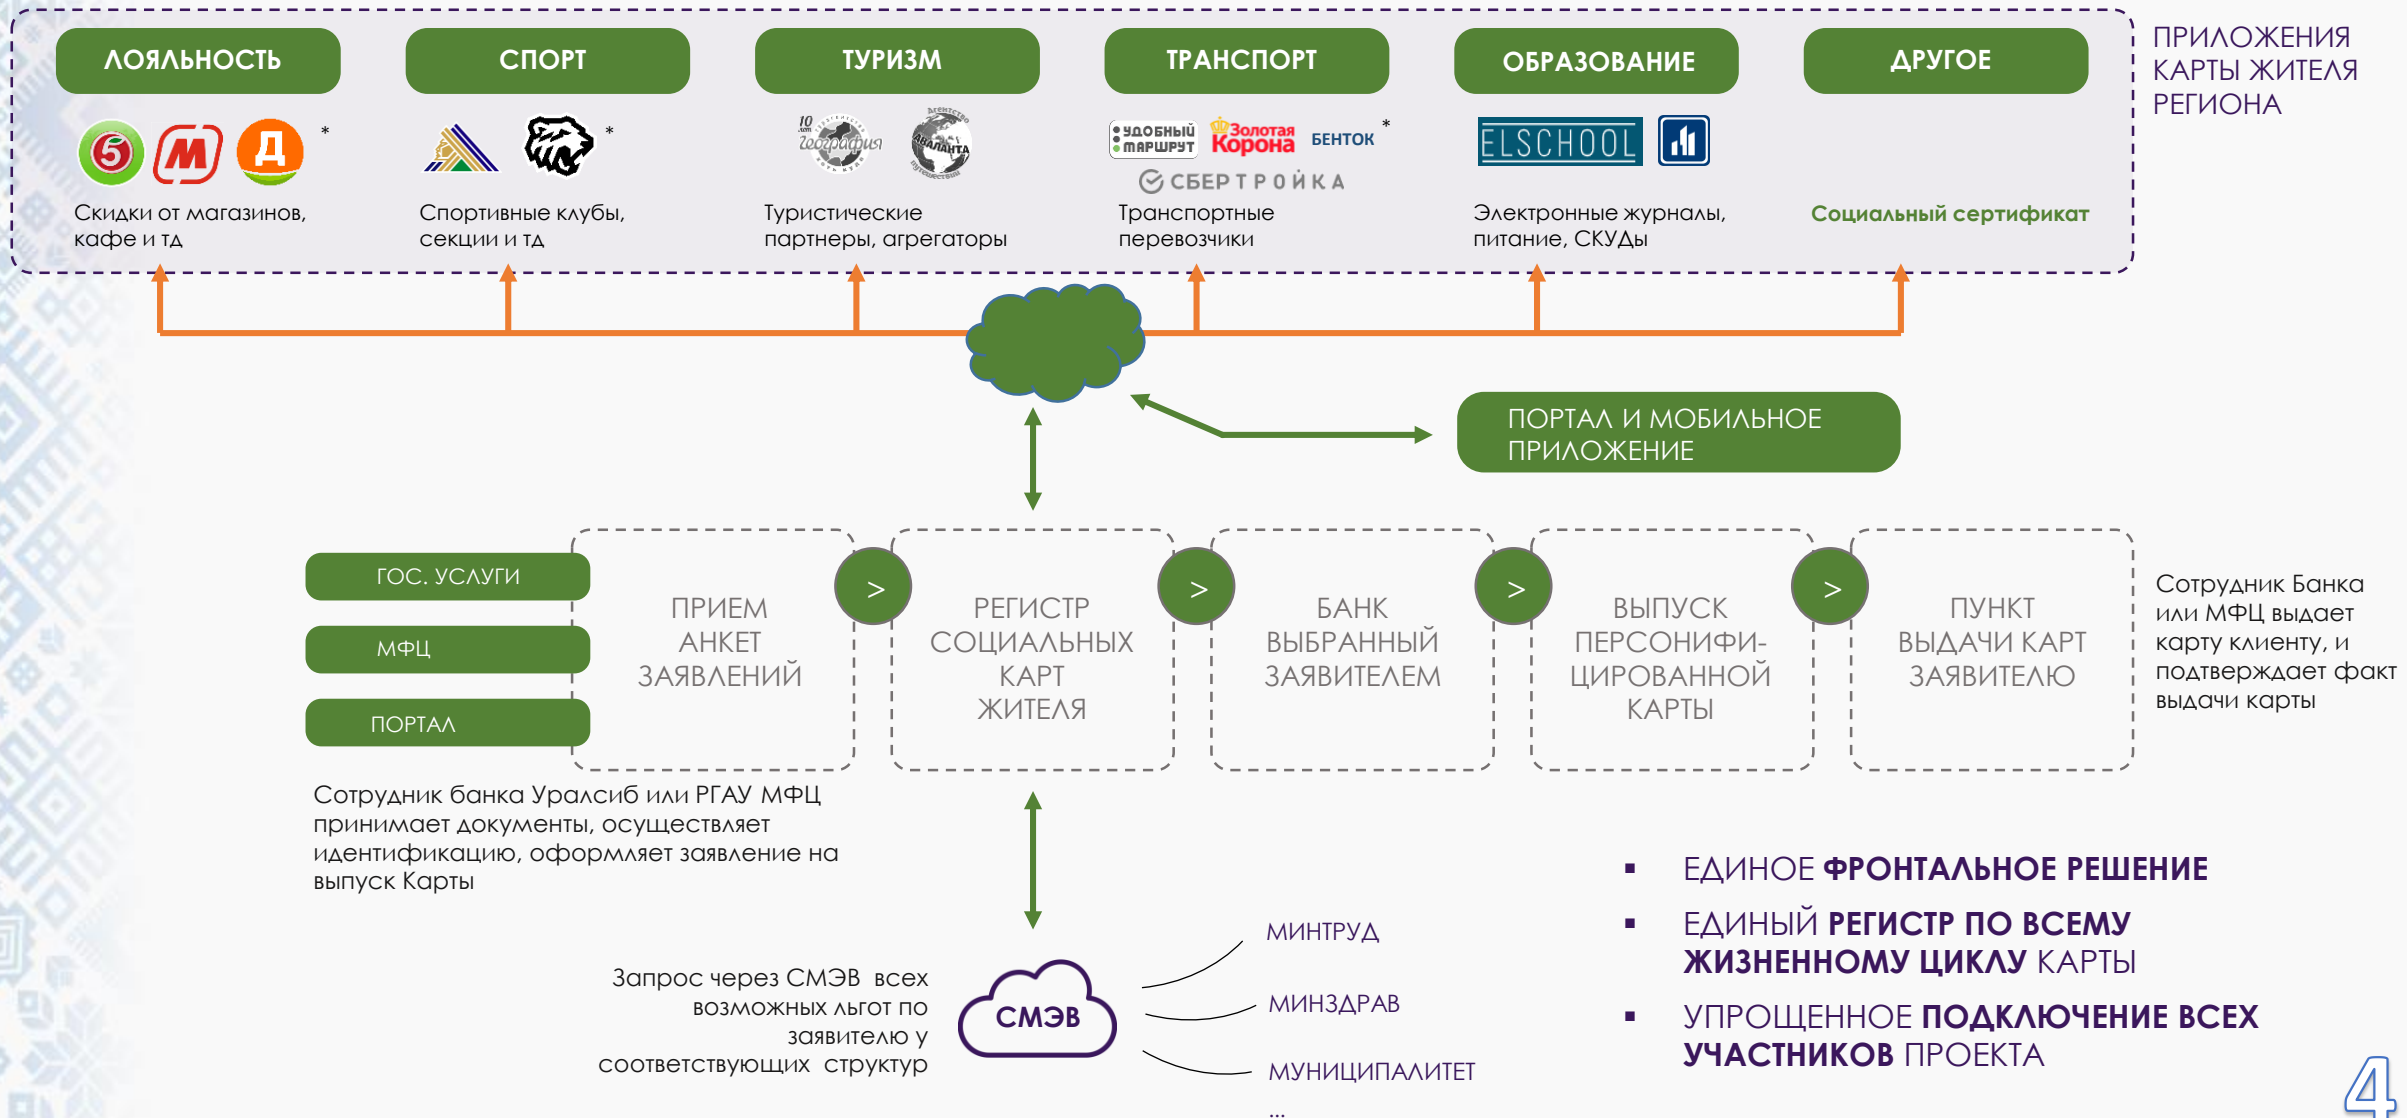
ЛОЯЛЬНОСТЬ

СПОРТ

ТУРИЗМ

ТРАНСПОРТ

ОБРАЗОВАНИЕ

ДРУГОЕ

ПРИЛОЖЕНИЯ КАРТЫ ЖИТЕЛЯ РЕГИОНА

5 М Д *

Скидки от магазинов, кафе и тд

*

Спортивные клубы, секции и тд

10 География Атланта

Туристические партнеры, агрегаторы

УДОБНЫЙ МАРШРУТ Золотая Корона БЕНТОК *
СБЕРТРОЙКА

Транспортные перевозчики

ELSCHOOL

Электронные журналы, питание, СКУДы

Социальный сертификат

ПОРТАЛ И МОБИЛЬНОЕ ПРИЛОЖЕНИЕ

ГОС. УСЛУГИ

МФЦ

ПОРТАЛ

ПРИЕМ АНКЕТ ЗАЯВЛЕНИЙ

>

РЕГИСТР СОЦИАЛЬНЫХ КАРТ ЖИТЕЛЯ

>

БАНК ВЫБРАННЫЙ ЗАЯВИТЕЛЕМ

>

ВЫПУСК ПЕРСОНИФИЦИРОВАННОЙ КАРТЫ

>

ПУНКТ ВЫДАЧИ КАРТ ЗАЯВИТЕЛЮ

Сотрудник Банка или МФЦ выдает карту клиенту, и подтверждает факт выдачи карты

Сотрудник банка Уралсиб или РГАУ МФЦ принимает документы, осуществляет идентификацию, оформляет заявление на выпуск Карты

Запрос через СМЭВ всех возможных льгот по заявителю у соответствующих структур

СМЭВ

МИНТРУД

МИНЗДРАВ

МУНИЦИПАЛИТЕТ

...

ЕДИНОЕ ФРОНТАЛЬНОЕ РЕШЕНИЕ

ЕДИНЫЙ РЕГИСТР ПО ВСЕМУ ЖИЗНЕННОМУ ЦИКЛУ КАРТЫ

УПРОЩЕННОЕ ПОДКЛЮЧЕНИЕ ВСЕХ УЧАСТНИКОВ ПРОЕКТА

4